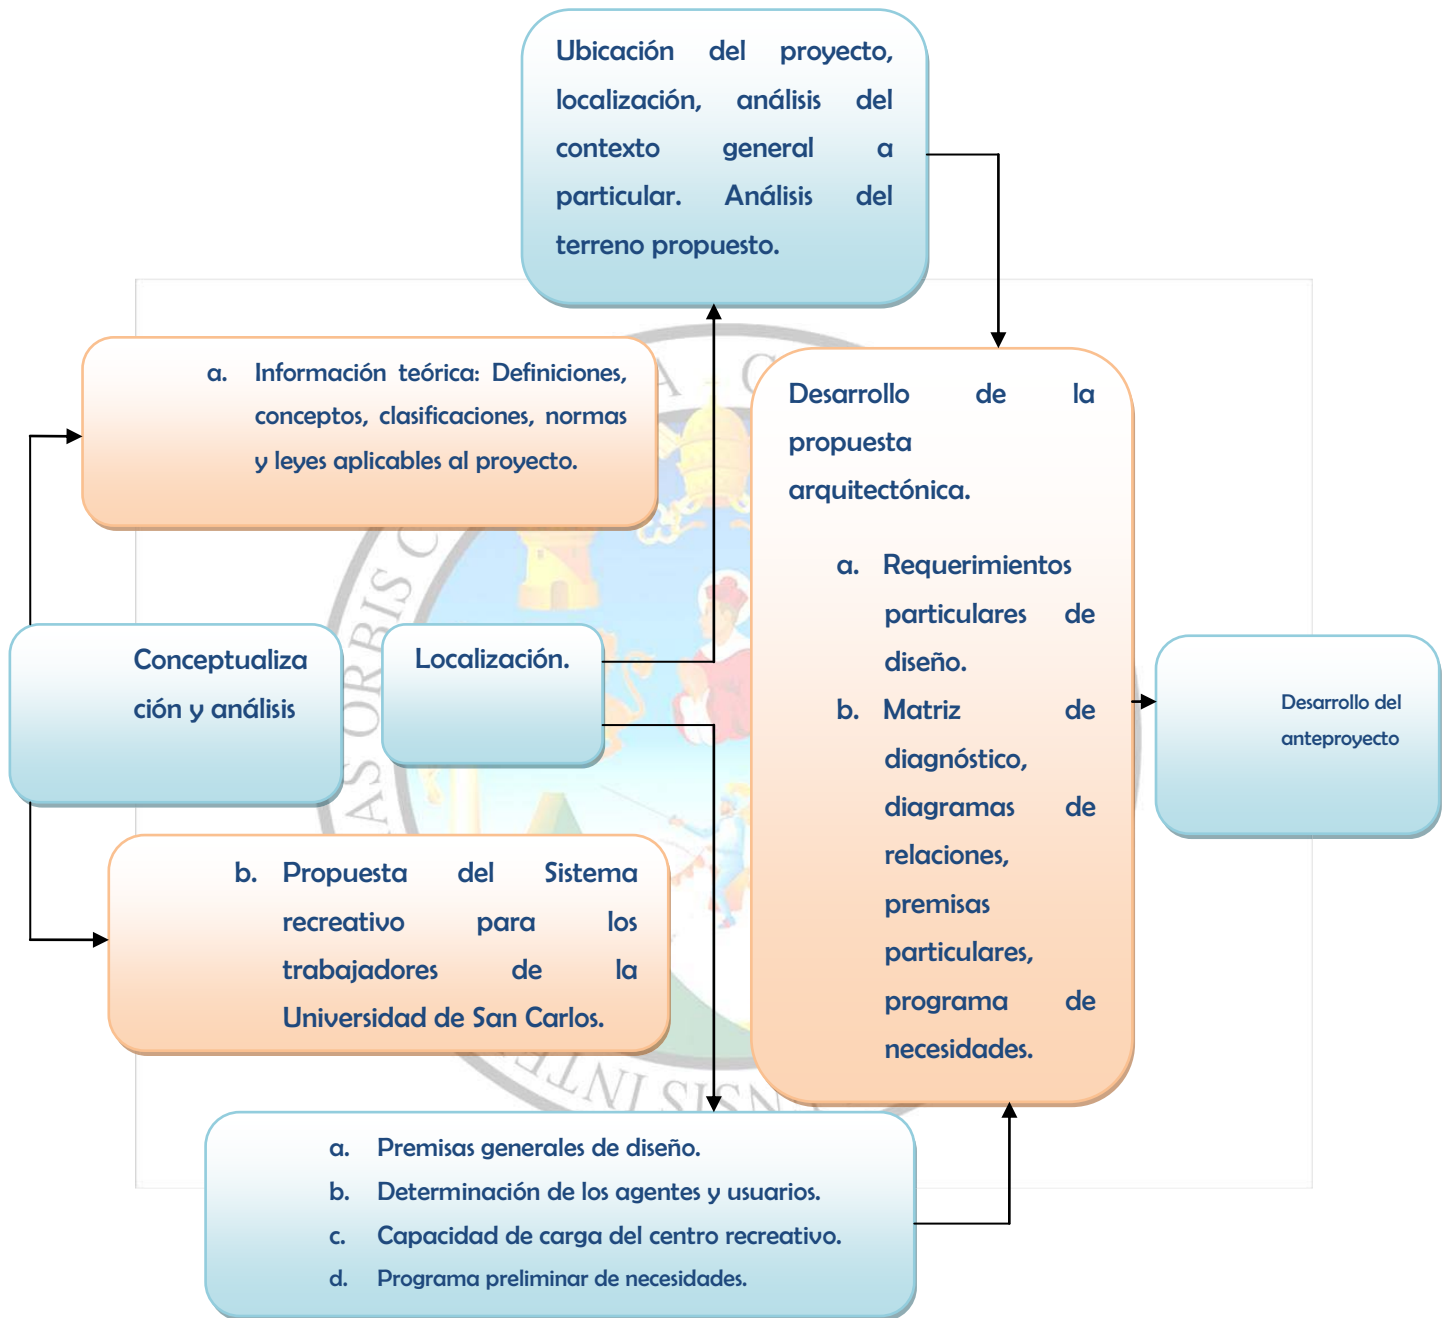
Ubicación del proyecto, localización, análisis del contexto general a particular. Análisis del terreno propuesto.

a. Información teórica: Definiciones, conceptos, clasificaciones, normas y leyes aplicables al proyecto.

Desarrollo de la propuesta arquitectónica.

a. Requerimientos particulares de diseño.

b. Matriz de diagnóstico, diagramas de relaciones, premisas particulares, programa de necesidades.

Conceptualización y análisis

Localización.

Desarrollo del anteproyecto

b. Propuesta del Sistema recreativo para los trabajadores de la Universidad de San Carlos.

a. Premisas generales de diseño.
b. Determinación de los agentes y usuarios.
c. Capacidad de carga del centro recreativo.
d. Programa preliminar de necesidades.